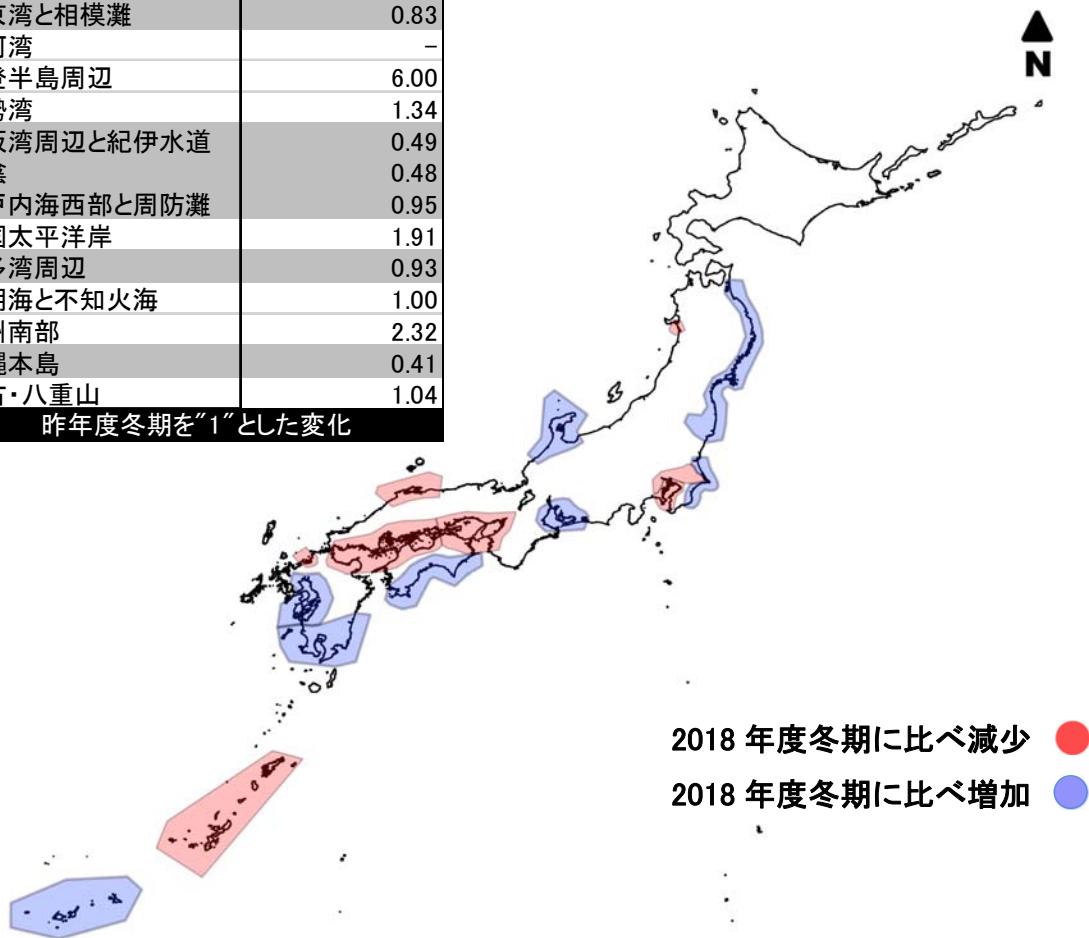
| | |
|---|---|
| 京湾と相模灘 | 0.83 |
| 河湾 | – |
| 登半島周辺 | 6.00 |
| 勢湾 | 1.34 |
| 阪湾周辺と紀伊水道 | 0.49 |
| 陰 | 0.48 |
| 戸内海西部と周防灘 | 0.95 |
| 国太平洋岸 | 1.91 |
| 多湾周辺 | 0.93 |
| 明海と不知火海 | 1.00 |
| 州南部 | 2.32 |
| 縄本島 | 0.41 |
| 古・八重山 | 1.04 |

昨年度冬期を"1"とした変化

N

2018 年度冬期に比べ減少

2018 年度冬期に比べ増加